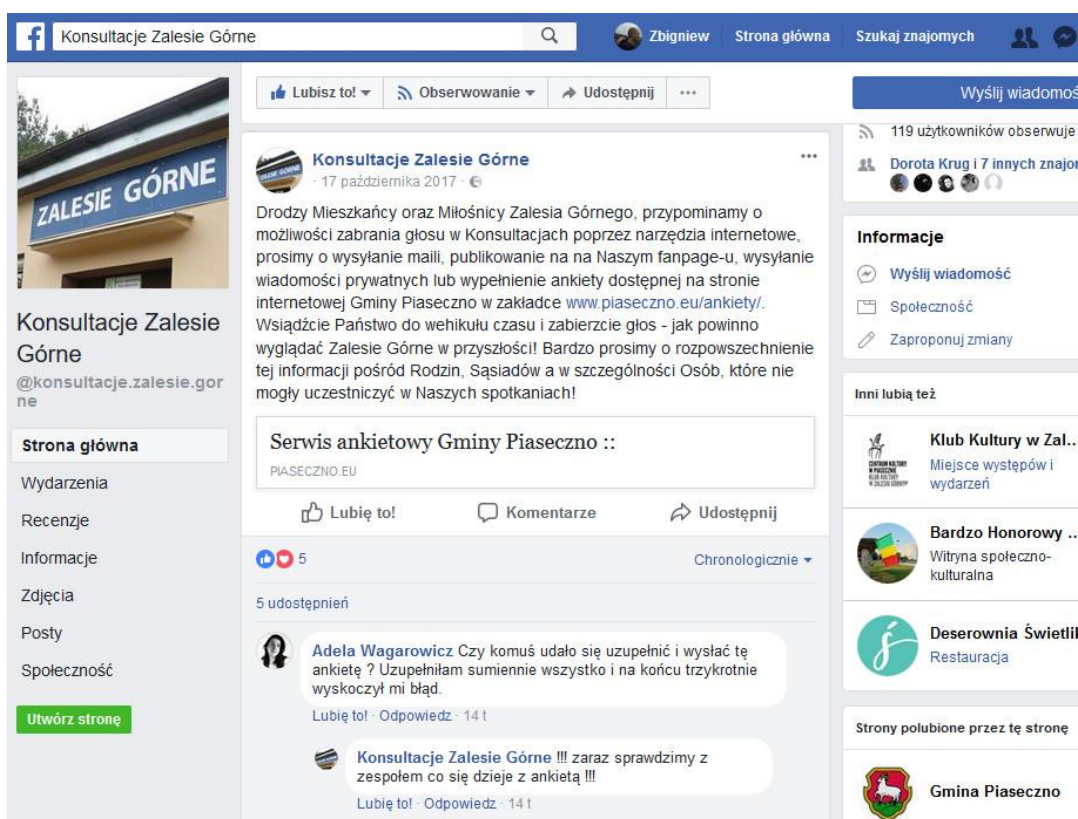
Konsultacje Zalesie Górne

Zbigniew Strona główna Szukaj znajomych

ZALESIE GÓRNE

Konsultacje Zalesie Górne
@konsultacje.zalesie.gorne

Strona główna
Wydarzenia
Recenzje
Informacje
Zdjęcia
Posty
Społeczność

Utwórz stronę

Lubisz to! Obserwowanie Udostępnij ···

Konsultacje Zalesie Górne
17 października 2017 ·

Drodzy Mieszkańcy oraz Miłośnicy Zalesia Górnego, przypominamy o możliwości zabrania głosu w Konsultacjach poprzez narzędzia internetowe, prosimy o wysyłanie maili, publikowanie na na Naszym fanpage-u, wysyłanie wiadomości prywatnych lub wypełnienie ankiety dostępnej na stronie internetowej Gminy Piaseczno w zakładce www.piaseczno.eu/ankiety/. Wsiądźcie Państwo do wehikułu czasu i zabierzcie głos - jak powinno wyglądać Zalesie Górne w przyszłości! Bardzo prosimy o rozpowszechnienie tej informacji pośród Rodzin, Sąsiadów a w szczególności Osób, które nie mogły uczestniczyć w Naszych spotkaniach!

Serwis ankietowy Gminy Piaseczno ::
PIASECZNO.EU

Lubię to! Komentarze Udostępnij

5 Chronologicznie

5 udostępnień

Adela Wagarowicz Czy komuś udało się uzupełnić i wysłać tę ankietę ? Uzupełniłam sumiennie wszystko i na końcu trzykrotnie wyskoczył mi błąd.
Lubię to! · Odpowiedz · 14 t

Konsultacje Zalesie Górne !!! zaraz sprawdzimy z zespołem co się dzieje z ankietą !!!
Lubię to! · Odpowiedz · 14 t

Wyślij wiadomoś
119 użytkowników obserwuje
Dorota Krug i 7 innych znajor

Informacje
Wyślij wiadomość
Społeczność
Zaproponuj zmiany

Inni lubią też
Klub Kultury w Zal..
Miejsce występów i wydarzeń
Bardzo Honorowy ..
Witryna społeczno-kulturalna
Deserownia Świetlil
Restauracja

Strony polubione przez tę stronę
Gmina Piaseczno